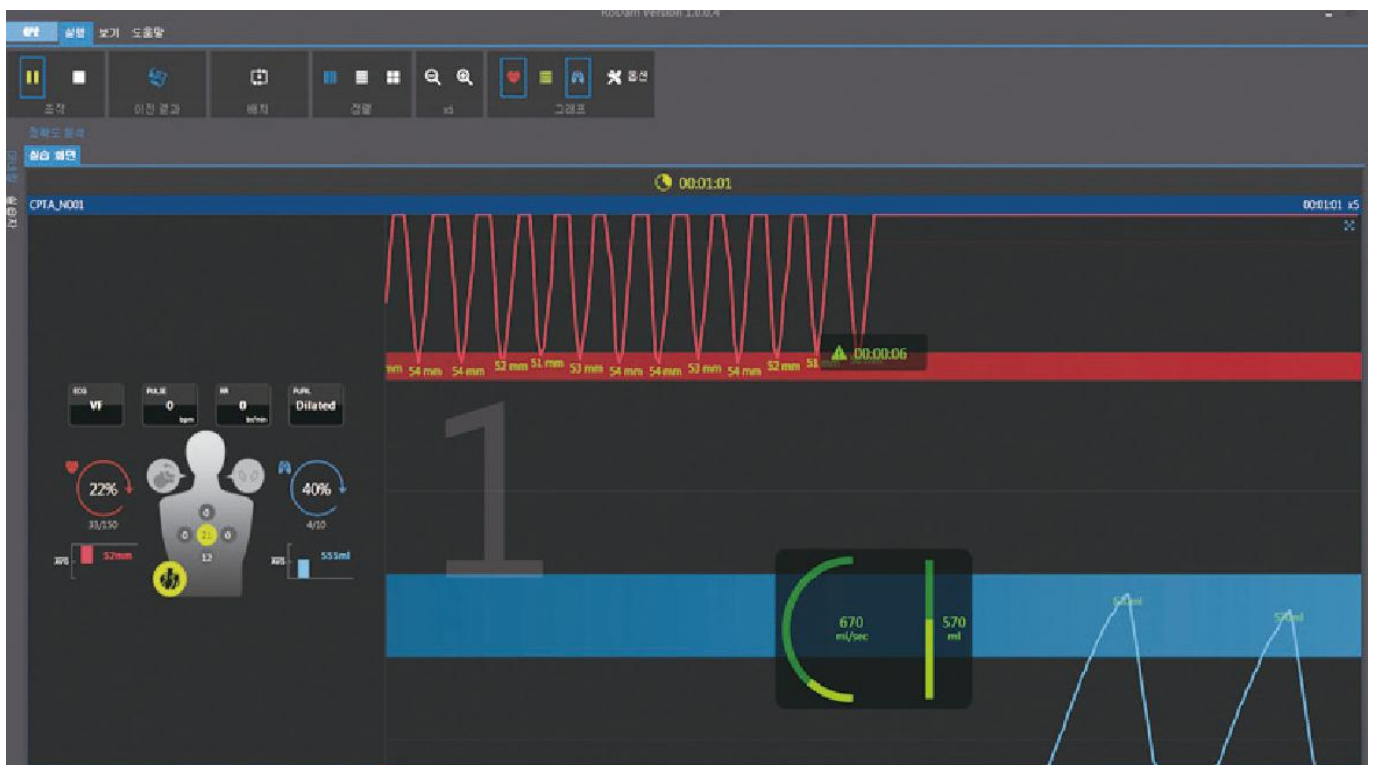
Version 1.0.0.4

CPR 실행 보기 도움말

조작 이전 결과 배치 정렬 x5 그래프 옵션

정확도 항목

실습 화면

00:01:01

CPTA_N001

00:01:01 x5

mm 54 mm 54 mm 52 mm 51 mm 53 mm 54 mm 54 mm 53 mm 54 mm 52 mm 51 mm

00:00:06

ECG VF

PULSE 0 bpm

RR 0 br/min

PUPIL Dilated

1

22%

33/150

52mm

40%

4/10

555ml

0 0 0 21 0 13

670 ml/sec

570 ml

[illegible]ml

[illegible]ml